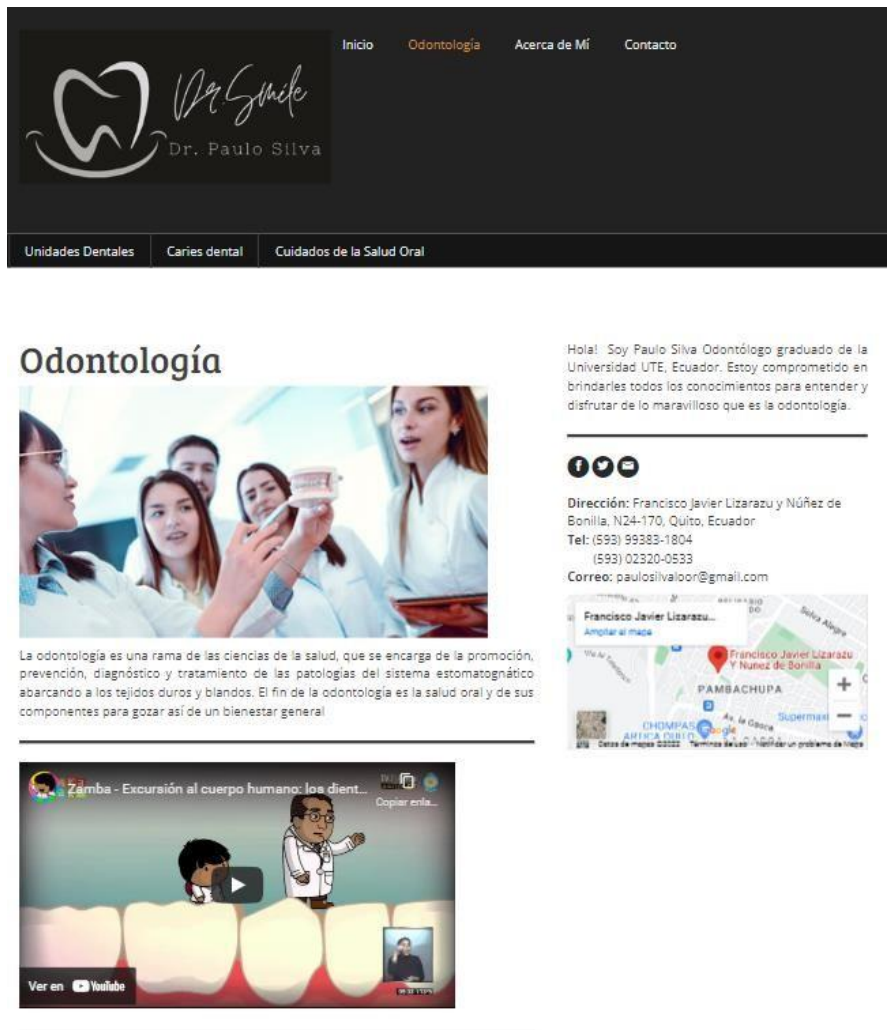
Dr. Smile
Dr. Paulo Silva

Inicio Odontología Acerca de Mí Contacto

Unidades Dentales Caries dental Cuidados de la Salud Oral

Odontología

La odontología es una rama de las ciencias de la salud, que se encarga de la promoción, prevención, diagnóstico y tratamiento de las patologías del sistema estomatognático abarcando a los tejidos duros y blandos. El fin de la odontología es la salud oral y de sus componentes para gozar así de un bienestar general

Zamba - Excursión al cuerpo humano: los dient...
Copiar enla...
Ver en YouTube

Hola! Soy Paulo Silva Odontólogo graduado de la Universidad UTE, Ecuador. Estoy comprometido en brindarles todos los conocimientos para entender y disfrutar de lo maravilloso que es la odontología.

Dirección: Francisco Javier Lizarazu y Núñez de Bonilla, N24-170, Quito, Ecuador
Tel: (593) 99383-1804
(593) 02320-0533
Correo: paulosilvaloor@gmail.com

Francisco Javier Lizarazu...
Ampliar el mapa
Francisco Javier Lizarazu Y Nunez de Bonilla
PAMBACHUPA
CHOMPAS
Supermaxi
Google
Datos de mapas ©2022 Términos de uso Notificar un problema de Maps